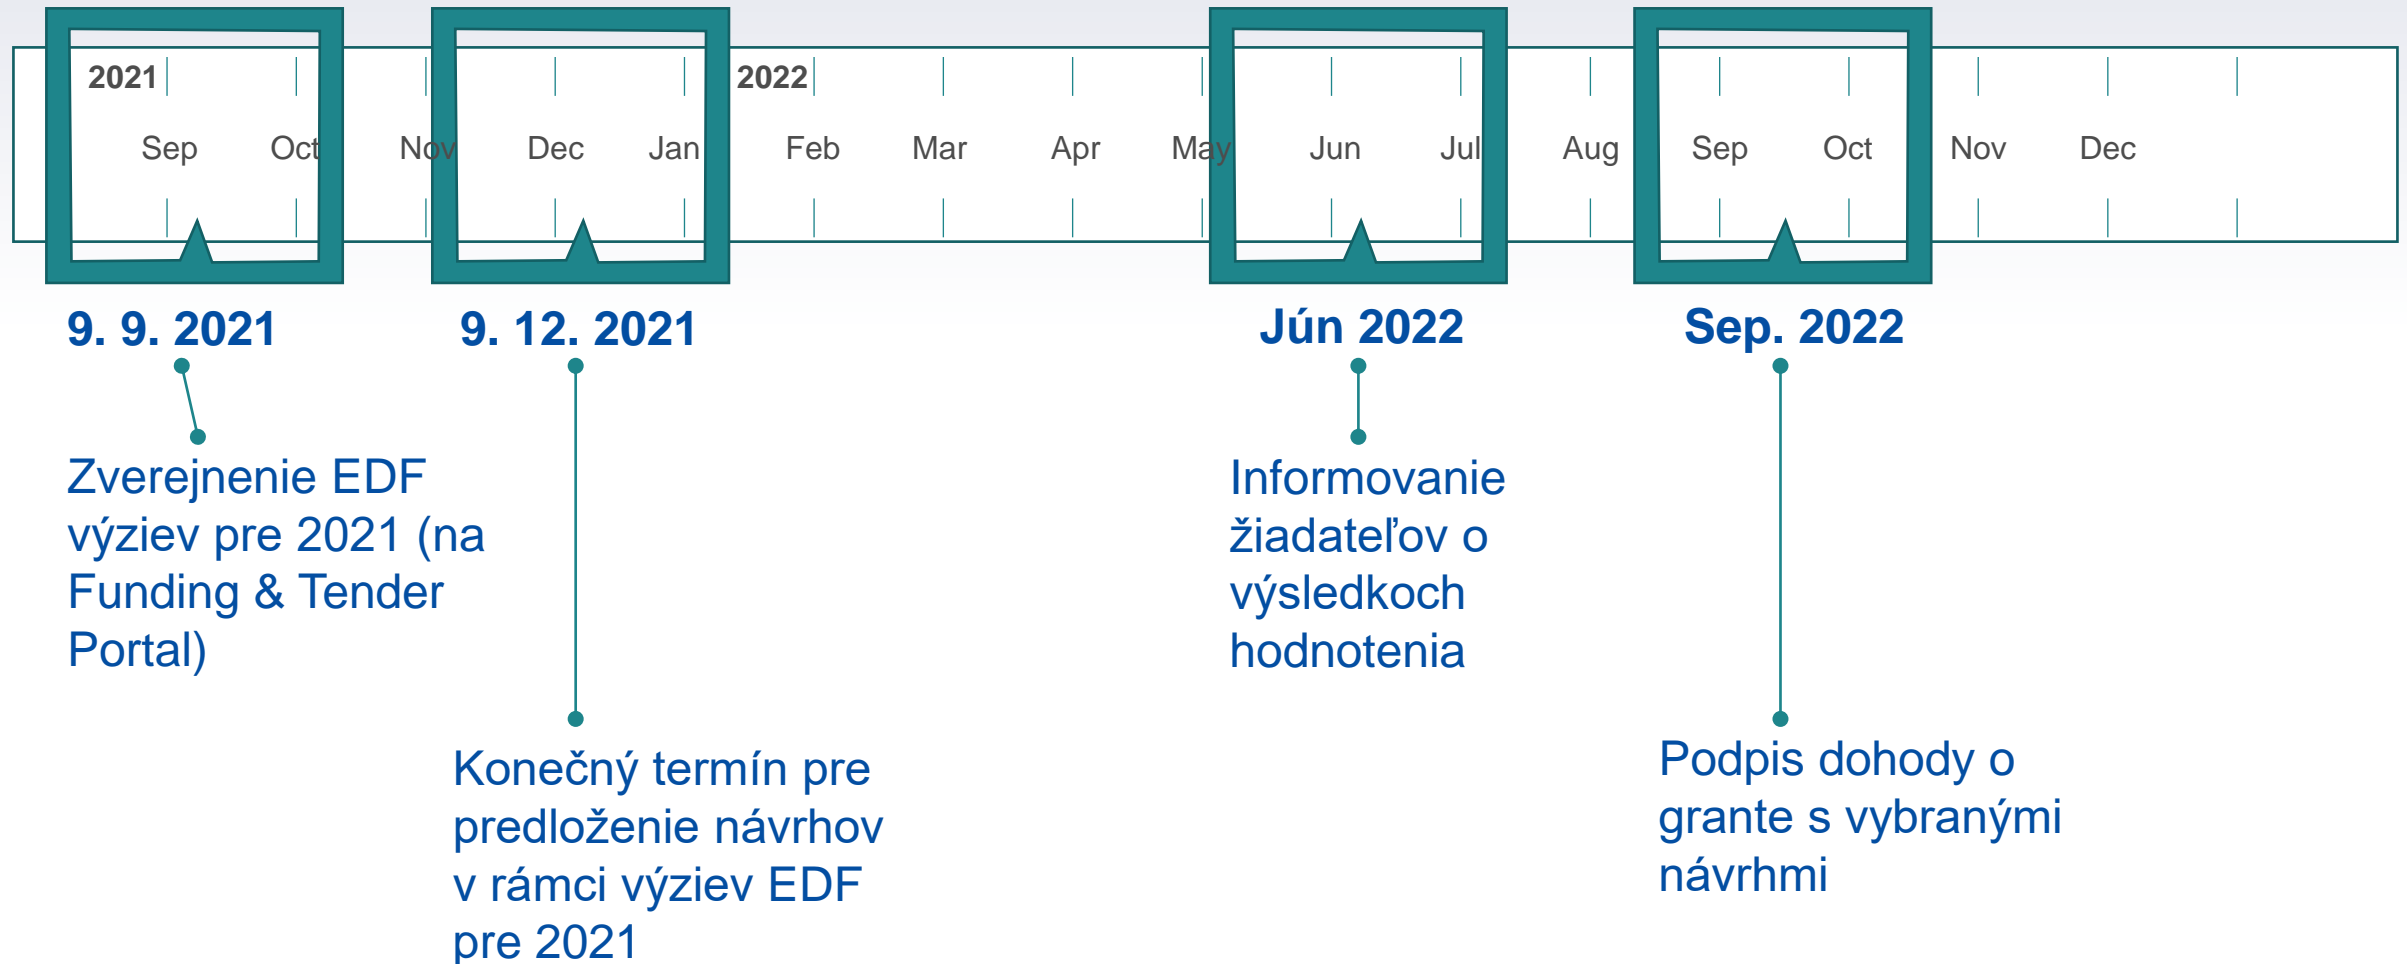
2021
Sep Oct Nov Dec Jan
2022
Feb Mar Apr May Jun Jul Aug Sep Oct Nov Dec

9. 9. 2021

Zverejnenie EDF výziev pre 2021 (na Funding & Tender Portal)

9. 12. 2021

Konečný termín pre predloženie návrhov v rámci výziev EDF pre 2021

Jún 2022

Informovanie žiadateľov o výsledkoch hodnotenia

Sep. 2022

Podpis dohody o grante s vybranými návrhmi